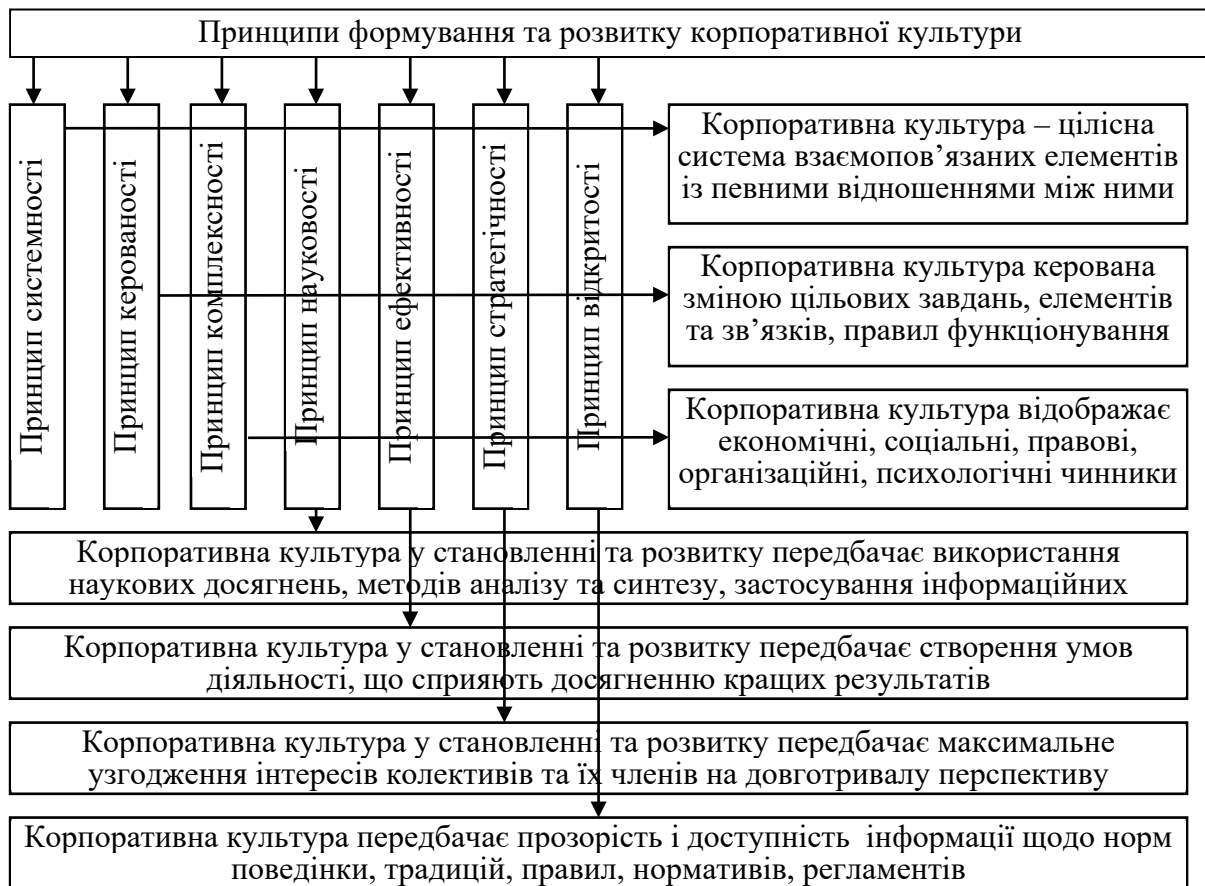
Принципи формування та розвитку корпоративної культури

Принцип системності

Принцип керованості

Принцип комплексності

Принцип науковості

Принцип ефективності

Принцип стратегічності

Принцип відкритості

Корпоративна культура – цілісна система взаємопов'язаних елементів із певними відношеннями між ними

Корпоративна культура керована зміною цільових завдань, елементів та зв'язків, правил функціонування

Корпоративна культура відображає економічні, соціальні, правові, організаційні, психологічні чинники

Корпоративна культура у становленні та розвитку передбачає використання наукових досягнень, методів аналізу та синтезу, застосування інформаційних

Корпоративна культура у становленні та розвитку передбачає створення умов діяльності, що сприяють досягненню кращих результатів

Корпоративна культура у становленні та розвитку передбачає максимальне узгодження інтересів колективів та їх членів на довготривалу перспективу

Корпоративна культура передбачає прозорість і доступність інформації щодо норм поведінки, традицій, правил, нормативів, регламентів